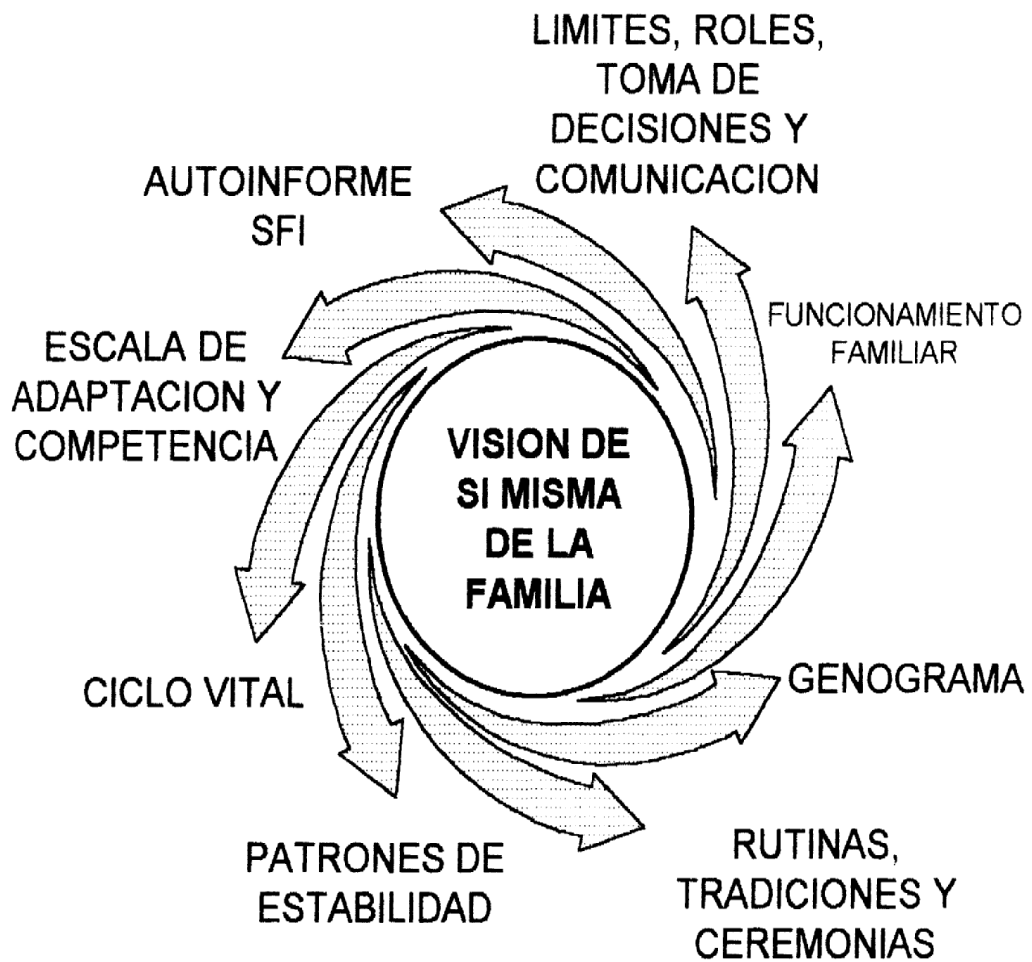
LIMITES, ROLES, TOMA DE DECISIONES Y COMUNICACION

AUTOINFORME SFI

FUNCIONAMIENTO FAMILIAR

ESCALA DE ADAPTACION Y COMPETENCIA

VISION DE SI MISMA DE LA FAMILIA

CICLO VITAL

GENOGRAMA

PATRONES DE ESTABILIDAD

RUTINAS, TRADICIONES Y CEREMONIAS